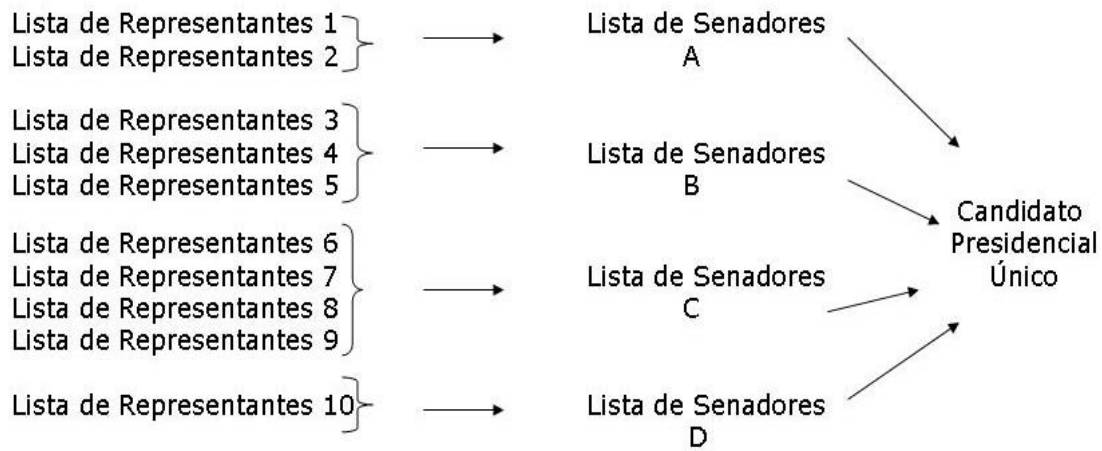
Lista de Representantes 1
Lista de Representantes 2

Lista de Senadores A

Lista de Representantes 3
Lista de Representantes 4
Lista de Representantes 5

Lista de Senadores B

Lista de Representantes 6
Lista de Representantes 7
Lista de Representantes 8
Lista de Representantes 9

Lista de Senadores C

Lista de Representantes 10

Lista de Senadores D

Candidato Presidencial Único